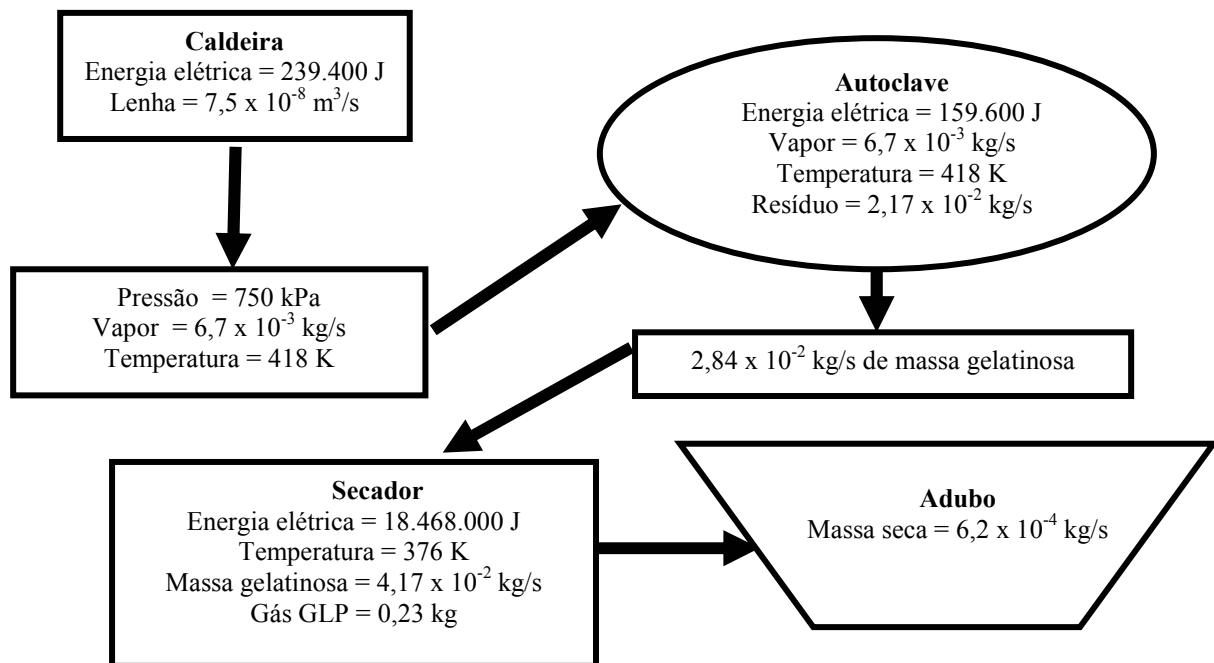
**Caldeira**
Energia elétrica = 239.400 J
Lenha = 7,5 x $10^{-8}$ $m^3$/s

Pressão = 750 kPa
Vapor = 6,7 x $10^{-3}$ kg/s
Temperatura = 418 K

**Autoclave**
Energia elétrica = 159.600 J
Vapor = 6,7 x $10^{-3}$ kg/s
Temperatura = 418 K
Resíduo = 2,17 x $10^{-2}$ kg/s

2,84 x $10^{-2}$ kg/s de massa gelatinosa

**Secador**
Energia elétrica = 18.468.000 J
Temperatura = 376 K
Massa gelatinosa = 4,17 x $10^{-2}$ kg/s
Gás GLP = 0,23 kg

**Adubo**
Massa seca = 6,2 x $10^{-4}$ kg/s